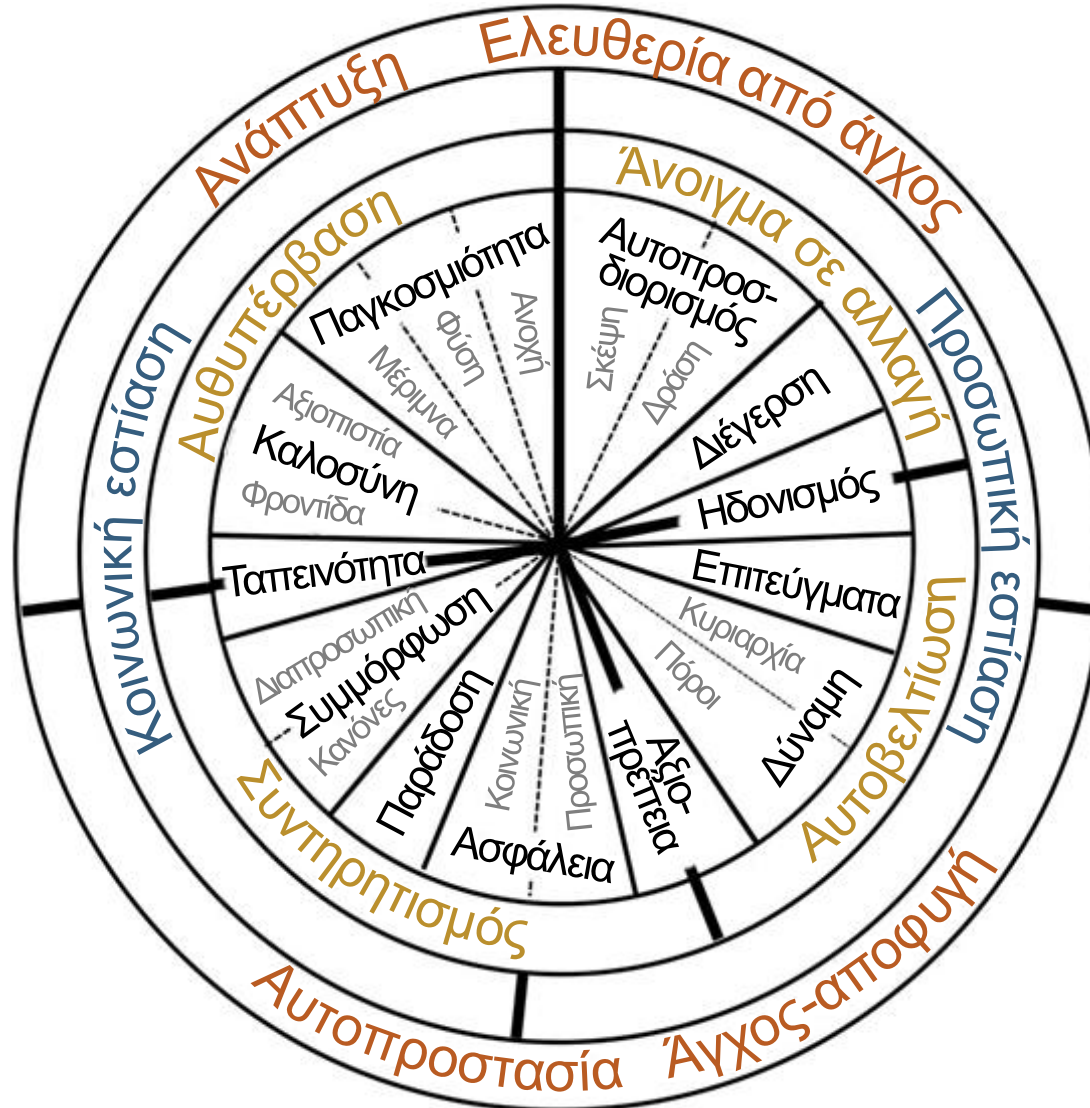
Ελευθερία από άγχος
Ανάπτυξη
Άνοιγμα σε αλλαγή
Αυθυπέρβαση
Προσωπική εστίαση
Κοινωνική εστίαση
Παγκοσμιότητα
Αυτοπροσδιορισμός
Ανοχή
Φύση
Μέριμνα
Σκέψη
Δράση
Διέγερση
Ηδονισμός
Αξιοπιστία
Καλοσύνη
Φροντίδα
Ταπεινότητα
Επιτεύγματα
Κυριαρχία
Πόροι
Διαπροσωπική
Συμμόρφωση
Κανόνες
Δύναμη
Αυτοβελτίωση
Παράδοση
Κοινωνική
Προσωπική
Αξιοπρέπεια
Ασφάλεια
Συντηρητισμός
Αυτοπροστασία
Άγχος-αποφυγή